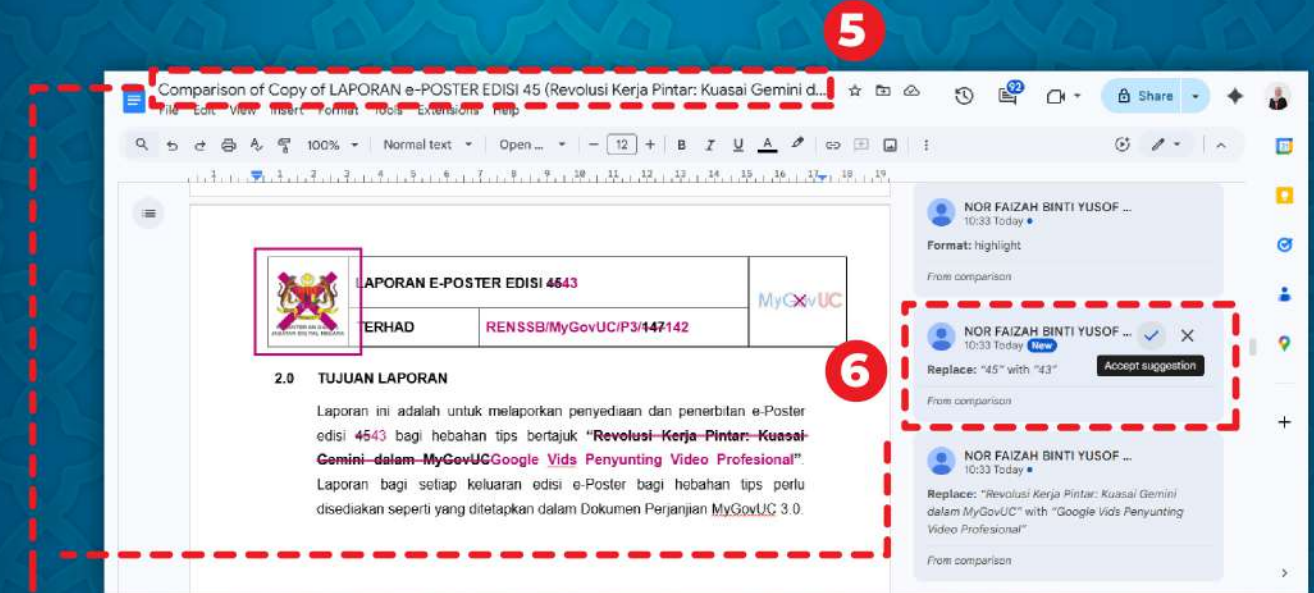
5

Comparison of Copy of LAPORAN e-POSTER EDISI 45 (Revolusi Kerja Pintar: Kuasai Gemini d...

File Edit View Insert Format Tools Extensions Help

92

Share

100% Normal text Open... 12

| | LAPORAN E-POSTER EDISI 4543 | | MyGovUC |
|---|---|---|---|
| | TERHAD | RENSSB/MyGovUC/P3/147142 | |

2.0 TUJUAN LAPORAN

Laporan ini adalah untuk melaporkan penyediaan dan penerbitan e-Poster edisi 4543 bagi hebahan tips bertajuk "Revolusi Kerja Pintar: Kuasai Gemini dalam MyGovUCGoogle Vids Penyunting Video Profesional". Laporan bagi setiap keluaran edisi e-Poster bagi hebahan tips perlu disediakan seperti yang ditetapkan dalam Dokumen Perjanjian MyGovUC 3.0.

NOR FAIZAH BINTI YUSOF ...
10:33 Today
Format: highlight
From comparison

6

NOR FAIZAH BINTI YUSOF ...
10:33 Today New
Replace: "45" with "43"
Accept suggestion
From comparison

NOR FAIZAH BINTI YUSOF ...
10:33 Today
Replace: "Revolusi Kerja Pintar: Kuasai Gemini dalam MyGovUC" with "Google Vids Penyunting Video Profesional"
From comparison